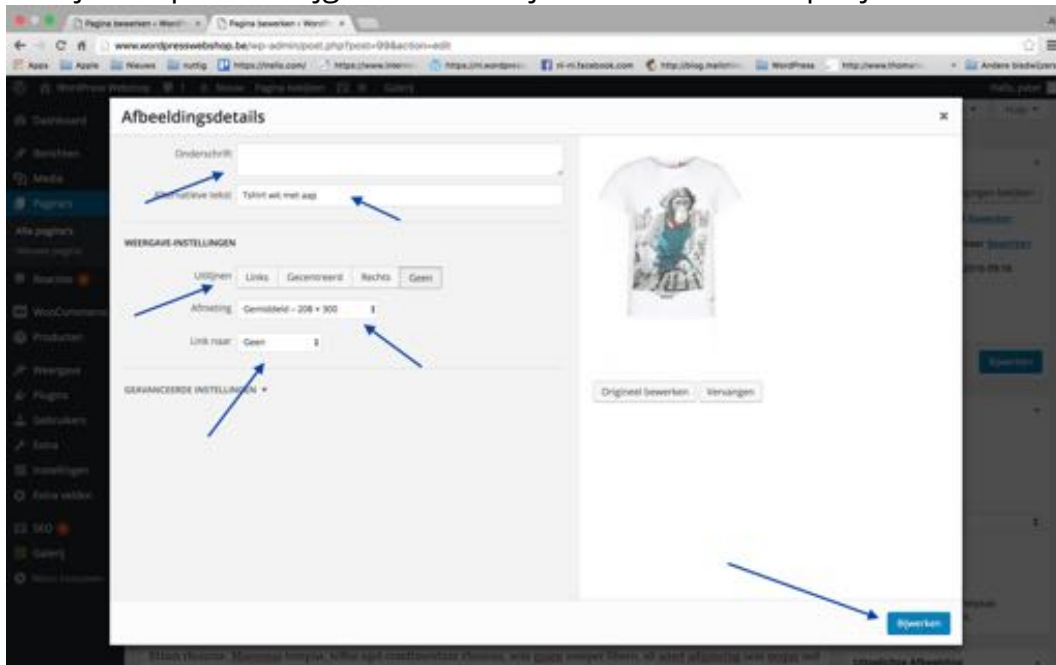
Pagina bewerken ‹ WordP ×
Pagina bewerken ‹ WordP ×
www.wordpresswebshop.be/wp-admin/post.php?post=99&action=edit
Apps Apple Nieuws nuttig https://trello.com/ https://www.interne https://nl.wordpre nl-nl.facebook.com http://blog.hellofe WordPress http://www.thoma Andere bladwijzers
WordPress Webshop 1 0 Nieuw Pagina bekijken Galerij
Dashboard
Berichten
Media
Pagina's
Alle pagina's
Nieuwe pagina
Reacties
WooCommerce
Producten
Weergave
Plugins
Gebruikers
Extra
Instellingen
Extra velden
SEO
Galerij
Menu invouwen
Afbeeldingsdetails
×
Onderschrift
Alternatieve tekst Tshirt wit met aap
WEERGAVE-INSTELLINGEN
Uitlijnen Links Gecentreerd Rechts Geen
Afmeting Gemiddeld – 208 × 300
Link naar Geen
GEAVANCEERDE INSTELLINGEN
Origineel bewerken Vervangen
Bijwerken
Bijwerken
Uitgelichte Afbeelding